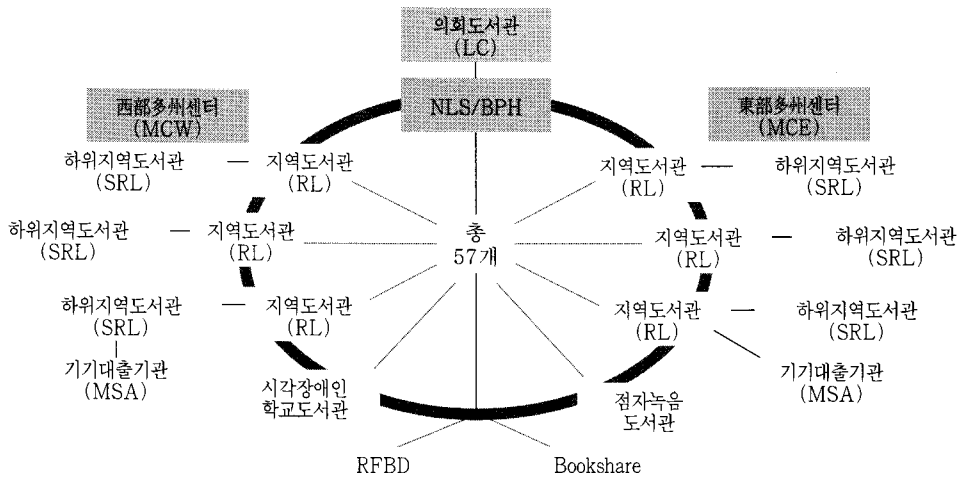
의회도서관
(LC)

NLS/BPH

西部多州센터
(MCW)

東部多州센터
(MCE)

하위지역도서관
(SRL)

지역도서관
(RL)

지역도서관
(RL)

하위지역도서관
(SRL)

하위지역도서관
(SRL)

지역도서관
(RL)

총
57개

지역도서관
(RL)

하위지역도서관
(SRL)

하위지역도서관
(SRL)

지역도서관
(RL)

지역도서관
(RL)

하위지역도서관
(SRL)

기기대출기관
(MSA)

기기대출기관
(MSA)

시각장애인
학교도서관

점자녹음
도서관

RFBD

Bookshare